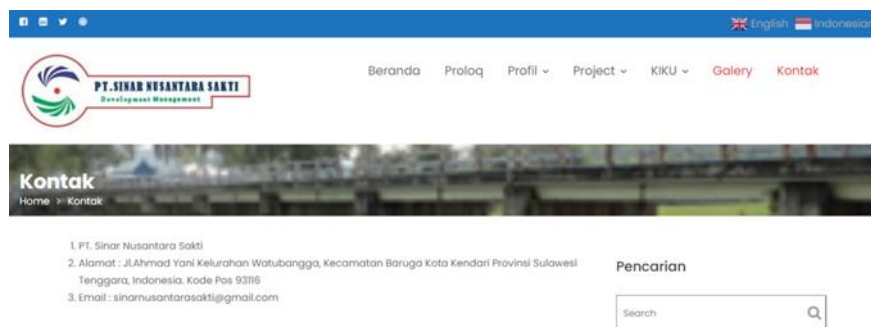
English Indonesia

PT. SINAR NUSANTARA SAKTI
Development Management

Beranda Proloq Profil Project KIKU Galery Kontak

Kontak
Home > Kontak

1. PT. Sinar Nusantara Sakti
2. Alamat : Jl.Ahmad Yani Kelurahan Watubangga, Kecamatan Baruga Kota Kendari Provinsi Sulawesi Tenggara, Indonesia. Kode Pos 93116
3. Email : sinarnusantarasakti@gmail.com

Pencarian

Search